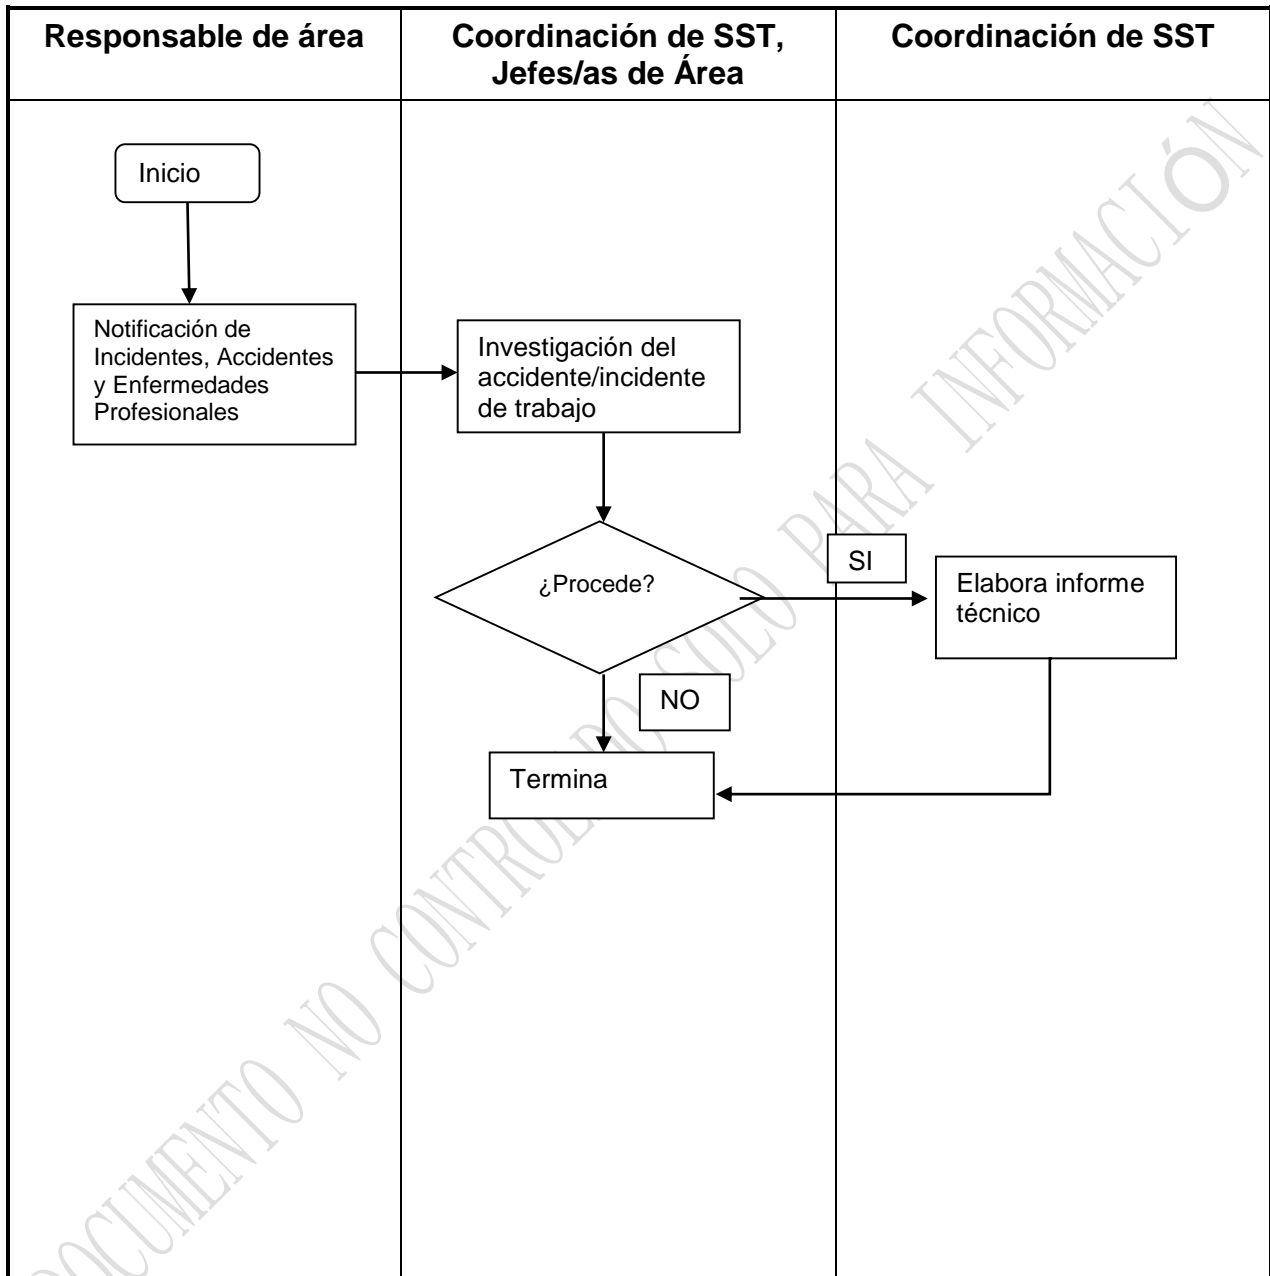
| Responsable de área | Coordinación de SST, Jefes/as de Área | Coordinación de SST |
|---|---|---|

Inicio

Notificación de Incidentes, Accidentes y Enfermedades Profesionales

Investigación del accidente/incidente de trabajo

¿Procede?

SI

Elabora informe técnico

NO

Termina

DOCUMENTO NO CONTROLADO SOLO PARA INFORMACIÓN